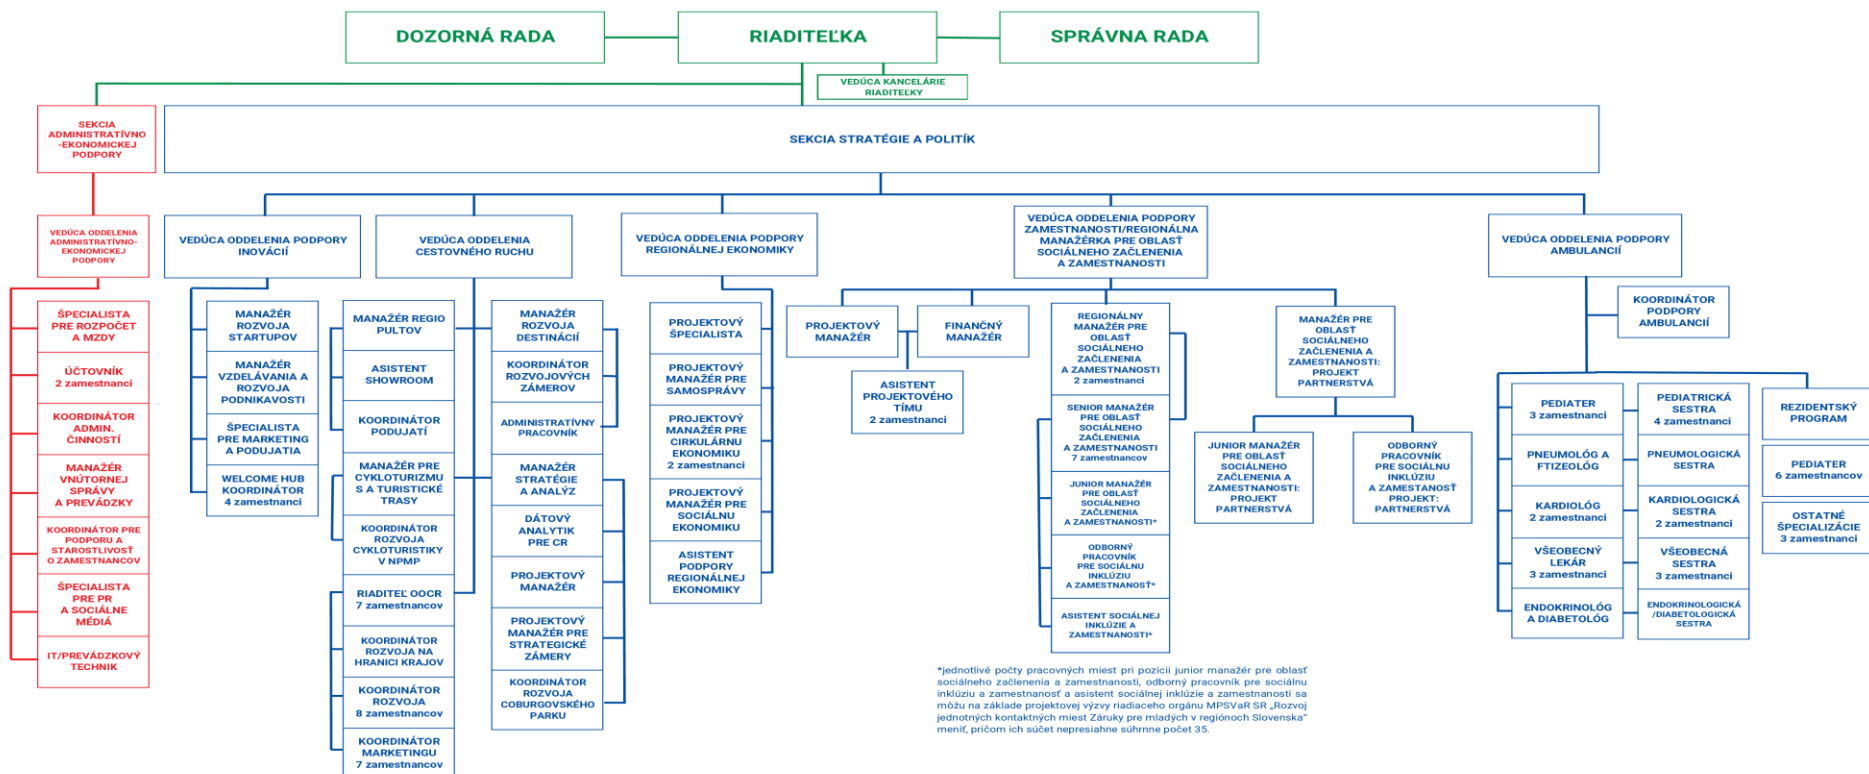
DOZORNÁ RADA

RIADITEĽKA

SPRÁVNA RADA

VEDÚCA KANCELÁRIE RIADITEĽKY

SEKCIA ADMINISTRATÍVNO-EKONOMICKEJ PODPORY

SEKCIA STRATÉGIE A POLITÍK

VEDÚCA ODDELENIA ADMINISTRATÍVNO-EKONOMICKEJ PODPORY

ŠPECIALISTA PRE ROZPOČET A MZDY

ÚČTOVNÍK 2 zamestnanci

KOORDINÁTOR ADMIN. ČINNOSTÍ

MANAŽÉR VNÚTORNEJ SPRÁVY A PREVÁDZKY

KOORDINÁTOR PRE PODPORU A STAROSTLIVOSŤ O ZAMESTNANCOV

ŠPECIALISTA PRE PR A SOCIÁLNE MÉDIÁ

IT/PREVÁDZKOVÝ TECHNIK

VEDÚCA ODDELENIA PODPORY INOVÁCIÍ

MANAŽÉR ROZVOJA STARTUPOV

MANAŽÉR VZDELÁVANIA A ROZVOJA PODNIKAVOSTI

ŠPECIALISTA PRE MARKETING A PODUJATIA

WELCOME HUB KOORDINÁTOR 4 zamestnanci

VEDÚCA ODDELENIA CESTOVNÉHO RUCHU

MANAŽÉR REGIO PULTOV

ASISTENT SHOWROOM

KOORDINÁTOR PODUJATÍ

MANAŽÉR PRE CYKLOTURIZMUS A TURISTICKÉ TRASY

KOORDINÁTOR ROZVOJA CYKLOTURISTIKY V NPMP

RIADITEĽ OOCR 7 zamestnancov

KOORDINÁTOR ROZVOJA NA HRANICI KRAJOV

KOORDINÁTOR ROZVOJA 8 zamestnancov

KOORDINÁTOR MARKETINGU 7 zamestnancov

MANAŽÉR ROZVOJA DESTINÁCIÍ

KOORDINÁTOR ROZVOJOVÝCH ZÁMEROV

ADMINISTRATÍVNY PRACOVNÍK

MANAŽÉR STRATÉGIE A ANALÝZ

DÁTOVÝ ANALYTIK PRE CR

PROJEKTOVÝ MANAŽÉR

PROJEKTOVÝ MANAŽÉR PRE STRATEGICKÉ ZÁMERY

KOORDINÁTOR ROZVOJA COBURGOVSKÉHO PARKU

VEDÚCA ODDELENIA PODPORY REGIONÁLNEJ EKONOMIKY

PROJEKTOVÝ ŠPECIALISTA

PROJEKTOVÝ MANAŽÉR PRE SAMOSPRÁVY

PROJEKTOVÝ MANAŽÉR PRE CIRKULÁRNU EKONOMIKU 2 zamestnanci

PROJEKTOVÝ MANAŽÉR PRE SOCIÁLNU EKONOMIKU

ASISTENT PODPORY REGIONÁLNEJ EKONOMIKY

VEDÚCA ODDELENIA PODPORY ZAMESTNANOSTI/REGIONÁLNA MANAŽÉRKA PRE OBLASŤ SOCIÁLNEHO ZAČLENENIA A ZAMESTNANOSTI

PROJEKTOVÝ MANAŽÉR

FINANČNÝ MANAŽÉR

ASISTENT PROJEKTOVÉHO TÍMU 2 zamestnanci

REGIONÁLNY MANAŽÉR PRE OBLASŤ SOCIÁLNEHO ZAČLENENIA A ZAMESTNANOSTI 2 zamestnanci

SENIOR MANAŽÉR PRE OBLASŤ SOCIÁLNEHO ZAČLENENIA A ZAMESTNANOSTI 7 zamestnancov

JUNIOR MANAŽÉR PRE OBLASŤ SOCIÁLNEHO ZAČLENENIA A ZAMESTNANOSTI*

ODBORNÝ PRACOVNÍK PRE SOCIÁLNU INKLÚZIU A ZAMESTNANOSŤ*

ASISTENT SOCIÁLNEJ INKLÚZIE A ZAMESTNANOSTI*

MANAŽÉR PRE OBLASŤ SOCIÁLNEHO ZAČLENENIA A ZAMESTNANOSTI: PROJEKT PARTNERSTVÁ

JUNIOR MANAŽÉR PRE OBLASŤ SOCIÁLNEHO ZAČLENENIA A ZAMESTNANOSTI: PROJEKT PARTNERSTVÁ

ODBORNÝ PRACOVNÍK PRE SOCIÁLNU INKLÚZIU A ZAMESTNANOSŤ PROJEKT: PARTNERSTVÁ

VEDÚCA ODDELENIA PODPORY AMBULANCIÍ

KOORDINÁTOR PODPORY AMBULANCIÍ

PEDIATER 3 zamestnanci

PNEUMOLÓG A FTIZEOLÓG

KARDIOLÓG 2 zamestnanci

VŠEOBECNÝ LEKÁR 3 zamestnanci

ENDOKRINOLÓG A DIABETOLÓG

PEDIATRICKÁ SESTRA 4 zamestnanci

PNEUMOLOGICKÁ SESTRA

KARDIOLOGICKÁ SESTRA 2 zamestnanci

VŠEOBECNÁ SESTRA 3 zamestnanci

ENDOKRINOLOGICKÁ /DIABETOLOGICKÁ SESTRA

REZIDENTSKÝ PROGRAM

PEDIATER 6 zamestnancov

OSTATNÉ ŠPECIALIZÁCIE 3 zamestnanci

*jednotlivé počty pracovných miest pri pozícii junior manažér pre oblasť sociálneho začlenenia a zamestnanosti, odborný pracovník pre sociálnu inklúziu a zamestnanosť a asistent sociálnej inklúzie a zamestnanosti sa môžu na základe projektovej výzvy riadiaceho orgánu MPSVaR SR „Rozvoj jednotných kontaktných miest Záruky pre mladých v regiónoch Slovenska" meniť, pričom ich súčet nepresiahne súhrnne počet 35.